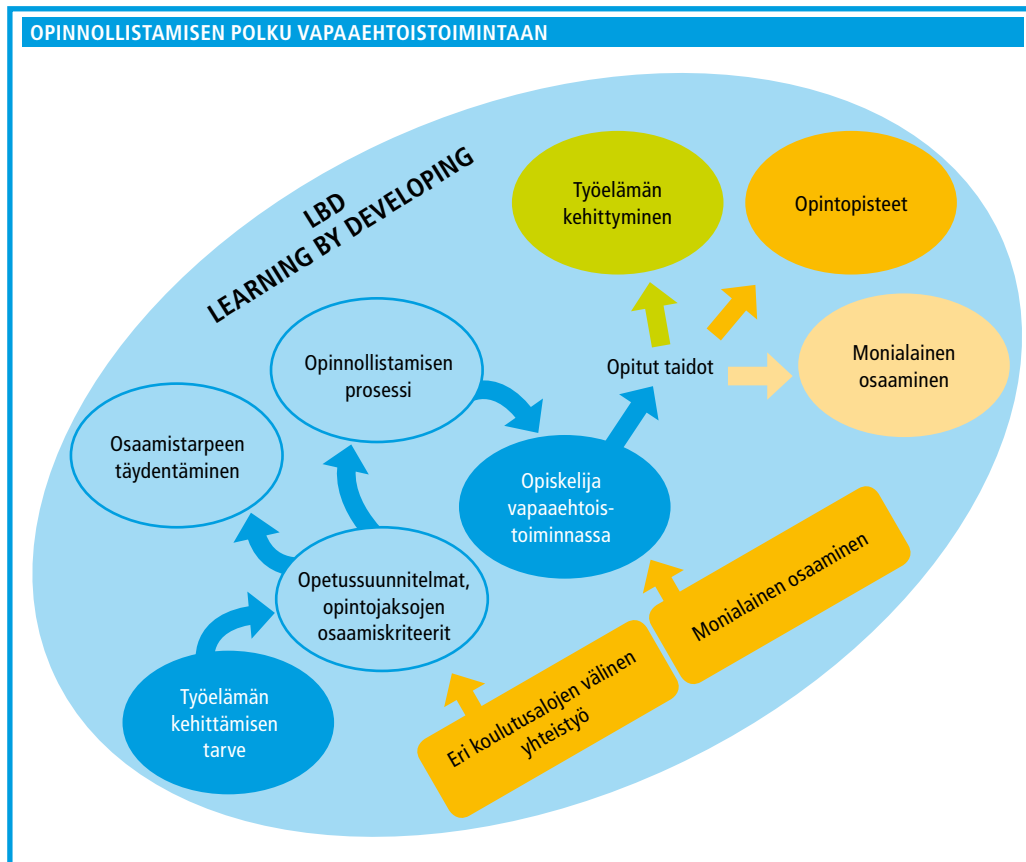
OPINNOLLISTAMISEN POLKU VAPAAEHTOISTOIMINTAAN

LBD
LEARNING BY DEVELOPING

Työelämän kehittyminen

Opintopisteet

Monialainen osaaminen

Opitut taidot

Opinnollistamisen prosessi

Osaamistarpeen täydentäminen

Opiskelija vapaaehtoistoiminnassa

Opetussuunnitelmat, opintojaksojen osaamiskriteerit

Monialainen osaaminen

Työelämän kehittämisen tarve

Eri koulutusalojen välinen yhteistyö